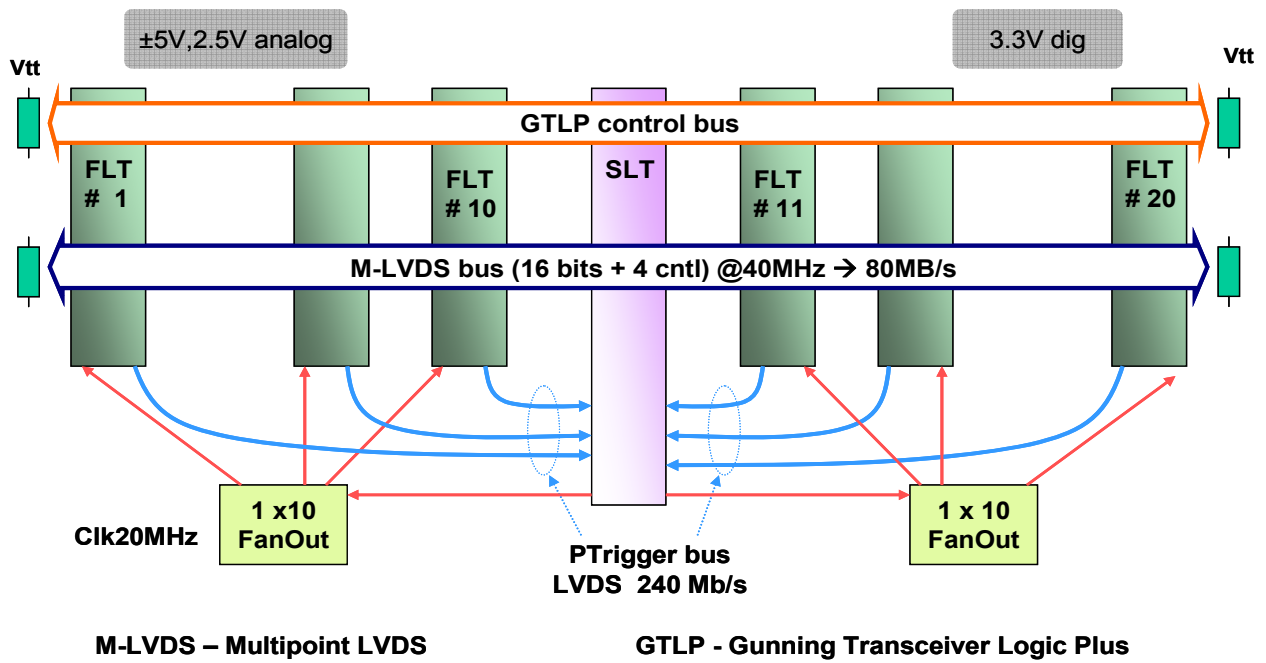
±5V,2.5V analog

3.3V dig

Vtt

Vtt

GTLP control bus

FLT # 1

FLT # 10

SLT

FLT # 11

FLT # 20

M-LVDS bus (16 bits + 4 cntl) @40MHz → 80MB/s

Clk20MHz

1 x10 FanOut

1 x 10 FanOut

PTrigger bus LVDS 240 Mb/s

M-LVDS – Multipoint LVDS

GTLP - Gunning Transceiver Logic Plus